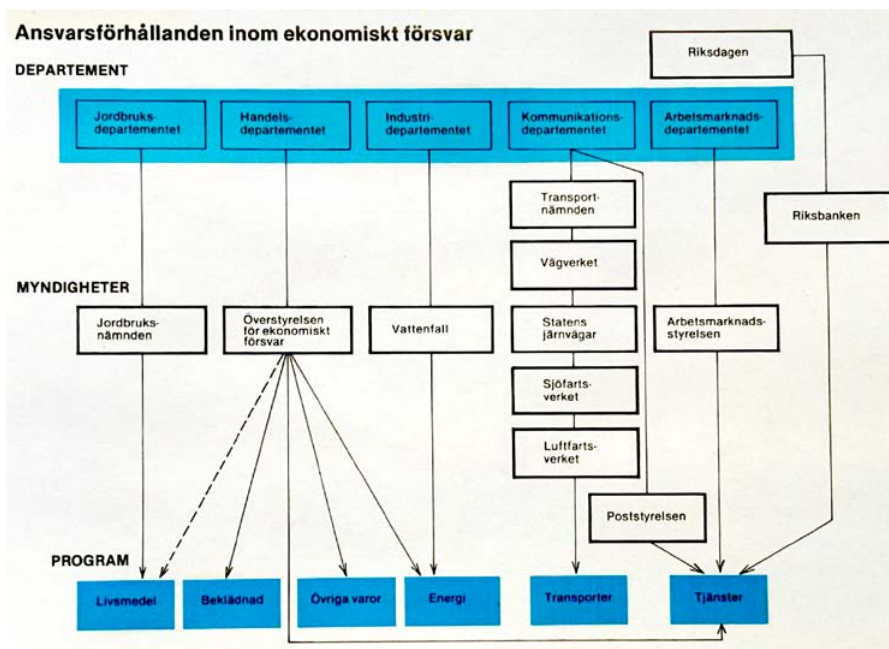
Ansvarsförhållanden inom ekonomiskt försvar

Riksdagen

DEPARTEMENT

Jordbruksdepartementet

Handelsdepartementet

Industridepartementet

Kommunikationsdepartementet

Arbetsmarknadsdepartementet

Transportnämnden

Riksbanken

Vägverket

MYNDIGHETER

Jordbruksnämnden

Överstyrelsen för ekonomiskt försvar

Vattenfall

Statens järnvägar

Arbetsmarknadsstyrelsen

Sjöfartsverket

Luftfartsverket

Poststyrelsen

PROGRAM

Livsmedel

Beklädnad

Övriga varor

Energi

Transporter

Tjänster